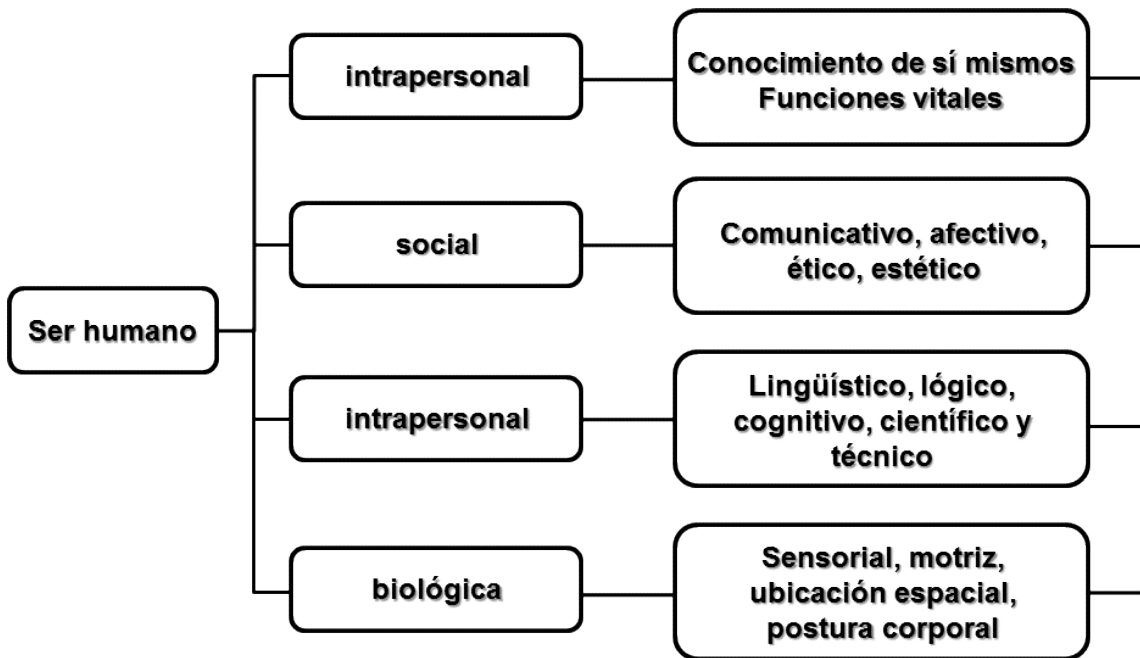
Ser humano

intrapersonal

Conocimiento de sí mismos
Funciones vitales

social

Comunicativo, afectivo, ético, estético

intrapersonal

Lingüístico, lógico, cognitivo, científico y técnico

biológica

Sensorial, motriz, ubicación espacial, postura corporal